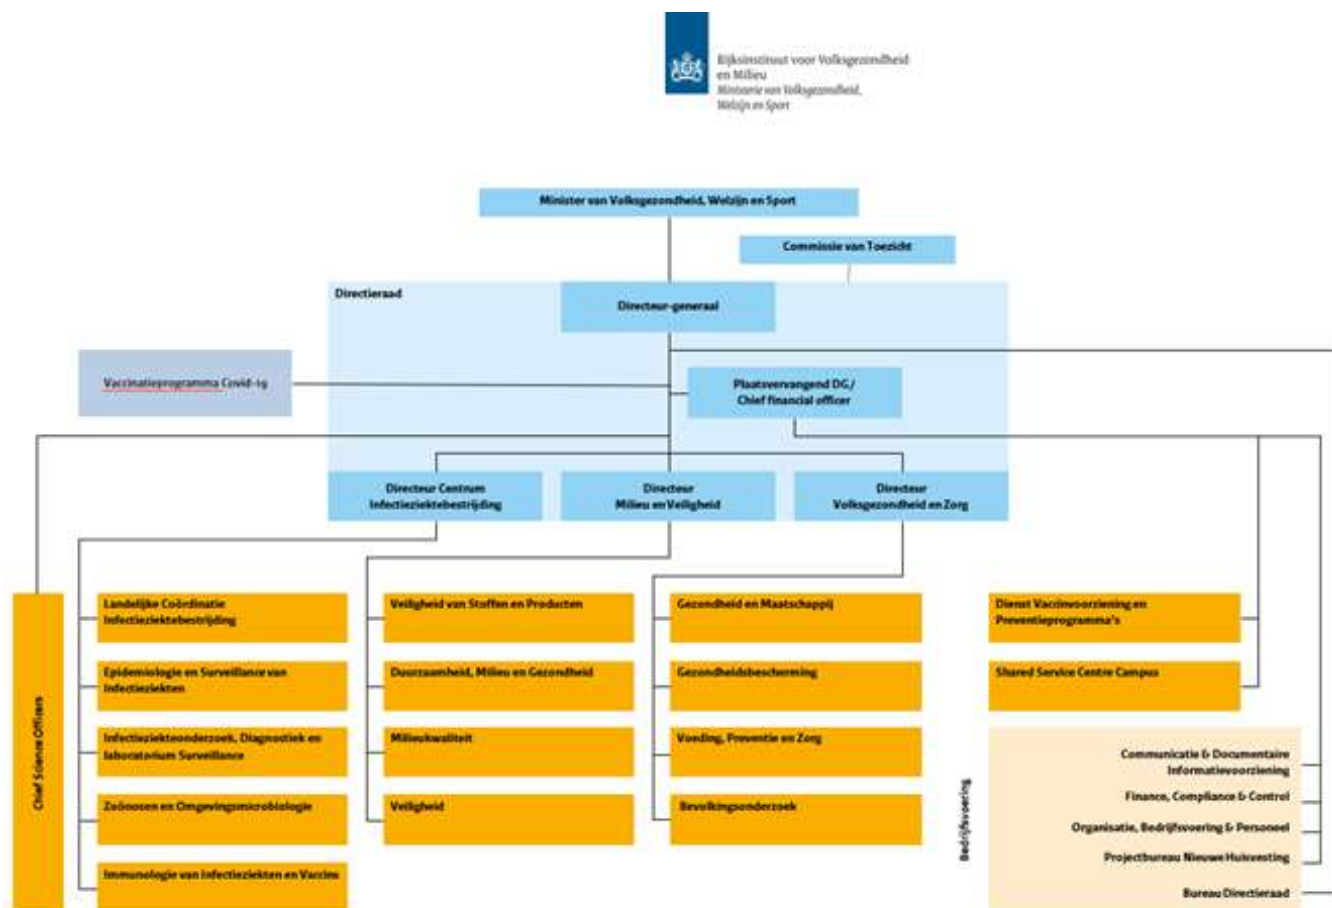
Rijksinstituut voor Volksgezondheid en Milieu
Ministerie van Volksgezondheid, Welzijn en Sport

Minister van Volksgezondheid, Welzijn en Sport

Commissie van Toezicht

Directieraad

Directeur-generaal

Vaccinatieprogramma Covid-19

Plaatsvervangend DG / Chief financial officer

Directeur Centrum Infectieziektebestrijding

Directeur Milieu en Veiligheid

Directeur Volksgezondheid en Zorg

Chief Science Officers

Landelijke Coördinatie Infectieziektebestrijding

Epidemiologie en Surveillance van Infectieziekten

Infectieziekteonderzoek, Diagnostiek en laboratorium Surveillance

Zoönosen en Omgevingsmicrobiologie

Immunologie van Infectieziekten en Vaccins

Veiligheid van Stoffen en Producten

Duurzaamheid, Milieu en Gezondheid

Milieukwaliteit

Veiligheid

Gezondheid en Maatschappij

Gezondheidsbescherming

Voeding, Preventie en Zorg

Bevolkingsonderzoek

Dienst Vaccinvoorziening en Preventieprogramma's

Shared Service Centre Campus

Bedrijfsvoering

Communicatie & Documentaire Informatievoorziening

Finance, Compliance & Control

Organisatie, Bedrijfsvoering & Personeel

Projectbureau Nieuwe Huisvesting

Bureau Directieraad